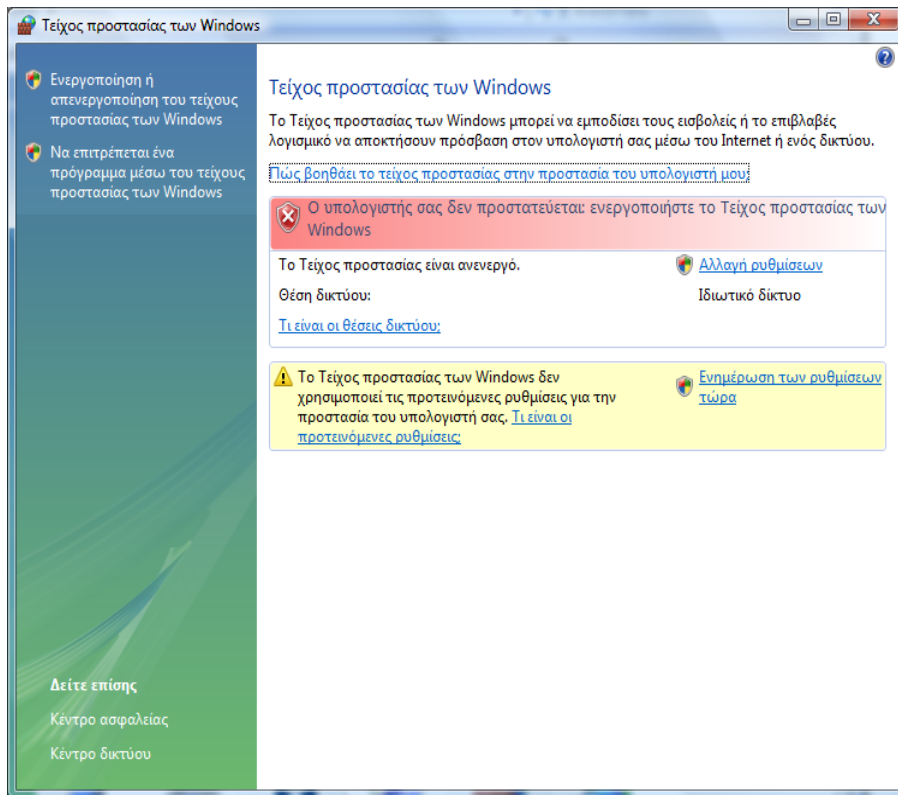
Τείχος προστασίας των Windows

Ενεργοποίηση ή απενεργοποίηση του τείχους προστασίας των Windows

Να επιτρέπεται ένα πρόγραμμα μέσω του τείχους προστασίας των Windows

Δείτε επίσης

Κέντρο ασφαλείας

Κέντρο δικτύου

Τείχος προστασίας των Windows

Το Τείχος προστασίας των Windows μπορεί να εμποδίσει τους εισβολείς ή το επιβλαβές λογισμικό να αποκτήσουν πρόσβαση στον υπολογιστή σας μέσω του Internet ή ενός δικτύου.

Πώς βοηθάει το τείχος προστασίας στην προστασία του υπολογιστή μου

Ο υπολογιστής σας δεν προστατεύεται: ενεργοποιήστε το Τείχος προστασίας των Windows

Το Τείχος προστασίας είναι ανενεργό.

Αλλαγή ρυθμίσεων

Θέση δικτύου:

Ιδιωτικό δίκτυο

Τι είναι οι θέσεις δικτύου;

Το Τείχος προστασίας των Windows δεν χρησιμοποιεί τις προτεινόμενες ρυθμίσεις για την προστασία του υπολογιστή σας. Τι είναι οι προτεινόμενες ρυθμίσεις;

Ενημέρωση των ρυθμίσεων τώρα